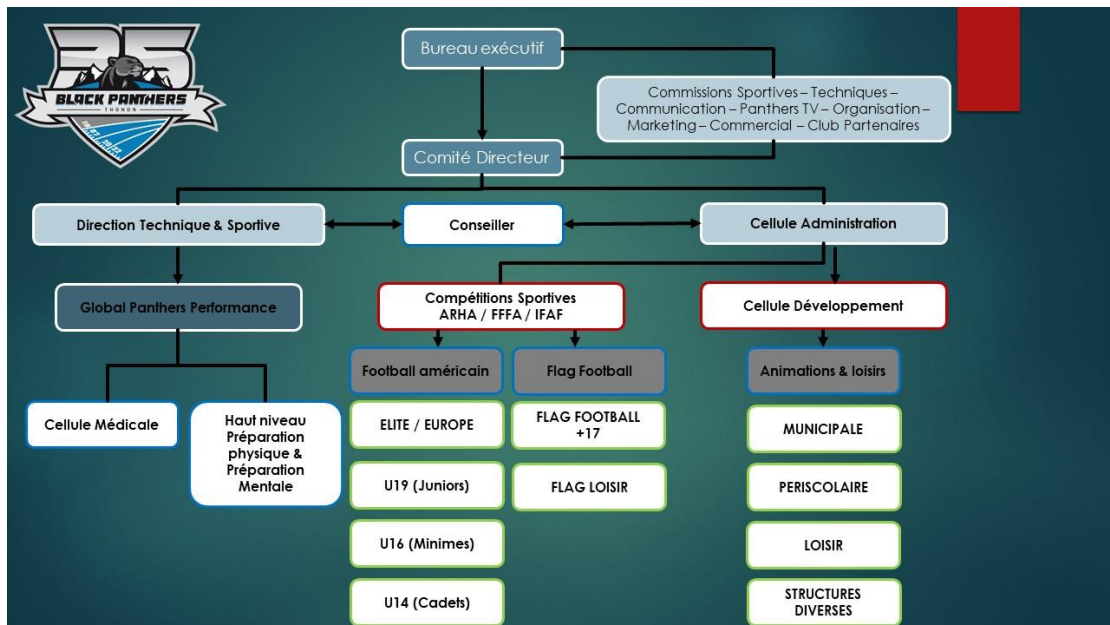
25
BLACK PANTHERS
THONON

Bureau exécutif

Commissions Sportives – Techniques – Communication – Panthers TV – Organisation – Marketing – Commercial – Club Partenaires

Comité Directeur

Direction Technique & Sportive

Conseiller

Cellule Administration

Global Panthers Performance

Compétitions Sportives
ARHA / FFFA / IFAF

Cellule Développement

Football américain

Flag Football

Animations & loisirs

Cellule Médicale

Haut niveau Préparation physique & Préparation Mentale

ELITE / EUROPE

U19 (Juniors)

U16 (Minimes)

U14 (Cadets)

FLAG FOOTBALL +17

FLAG LOISIR

MUNICIPALE

PERISCOLAIRE

LOISIR

STRUCTURES DIVERSES